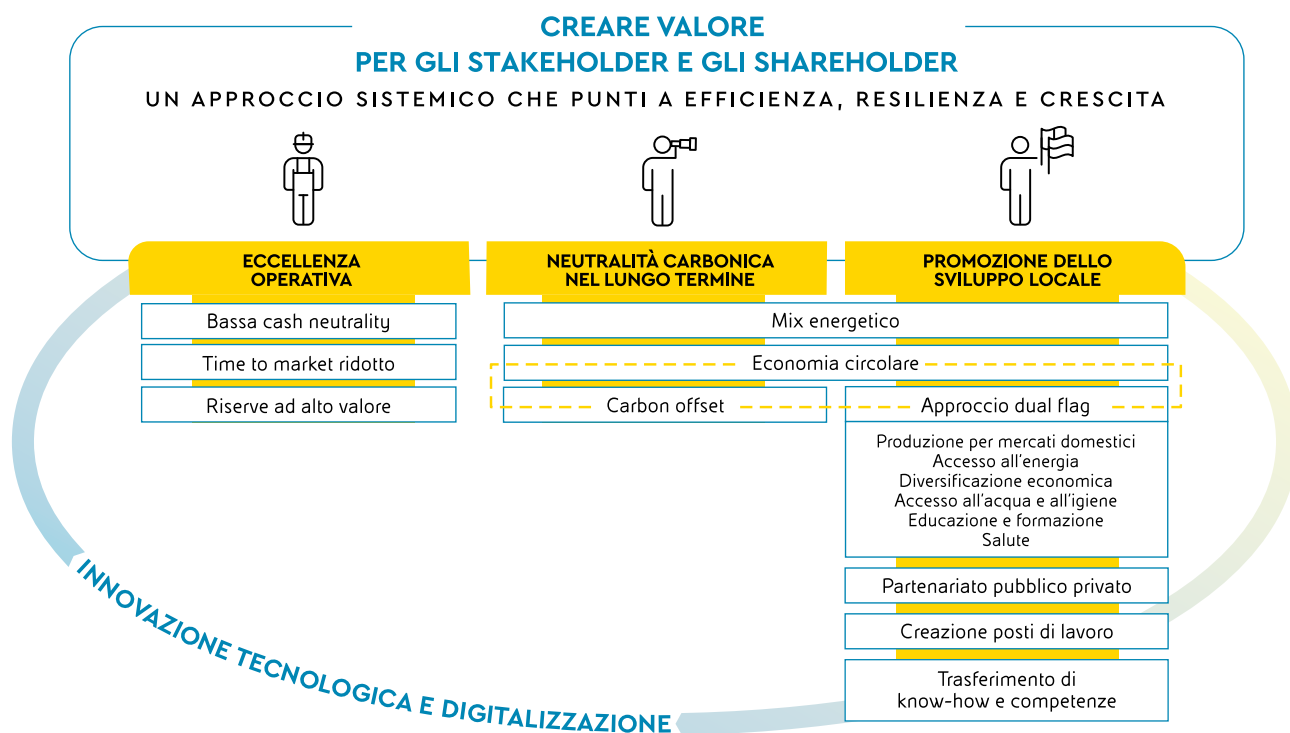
CREARE VALORE
PER GLI STAKEHOLDER E GLI SHAREHOLDER

UN APPROCCIO SISTEMICO CHE PUNTI A EFFICIENZA, RESILIENZA E CRESCITA

ECCELLENZA OPERATIVA

NEUTRALITÀ CARBONICA NEL LUNGO TERMINE

PROMOZIONE DELLO SVILUPPO LOCALE

Bassa cash neutrality

Time to market ridotto

Riserve ad alto valore

Mix energetico

Economia circolare

Carbon offset

Approccio dual flag

Produzione per mercati domestici
Accesso all'energia
Diversificazione economica
Accesso all'acqua e all'igiene
Educazione e formazione
Salute

Partenariato pubblico privato

Creazione posti di lavoro

Trasferimento di know-how e competenze

INNOVAZIONE TECNOLOGICA E DIGITALIZZAZIONE